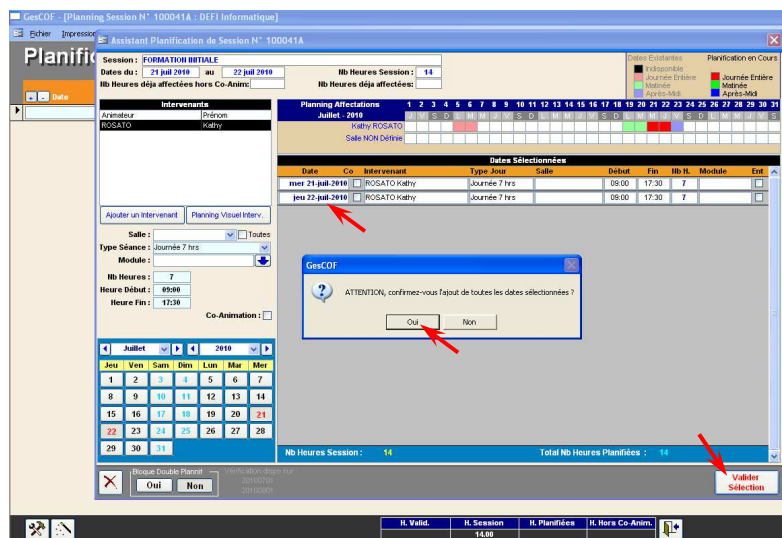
GesCOF - [Planning Session N° 100041A : DEFI Informatique]

Fichier Impression

Planific

Date

Assistant Planification de Session N° 100041A

Session : FORMATION INITIALE

Dates du : 21 juil 2010 au 22 juil 2010

Nb Heures Session : 14

Nb Heures déja affectées hors Co-Anim:

Nb Heures déja affectées:

Dates Existantes

Indisponible

Journée Entière

Matinée

Après-Midi

Planification en Cours

Journée Entière

Matinée

Après-Midi

Intervenants

| Animateur | Prénom |
|---|---|
| ROSATO | Kathy |

Ajouter un Intervenant

Planning Visuel Interv.

Planning Affectations

Juillet - 2010

1 2 3 4 5 6 7 8 9 10 11 12 13 14 15 16 17 18 19 20 21 22 23 24 25 26 27 28 29 30 31

J V S D L M M J V S D L M M J V S D L M M J V S D L M M J V S

Kathy ROSATO

Salle NON Définie

Dates Sélectionnées

| Date | Co | Intervenant | Type Jour | Salle | Début | Fin | Nb H. | Module | Ent |
|---|---|---|---|---|---|---|---|---|---|
| mer 21-juil-2010 | | ROSATO Kathy | Journée 7 hrs | | 09:00 | 17:30 | 7 | | |
| jeu 22-juil-2010 | | ROSATO Kathy | Journée 7 hrs | | 09:00 | 17:30 | 7 | | |

Salle :

Toutes

Type Séance : Journée 7 hrs

Module :

Nb Heures : 7

Heure Début : 09:00

Heure Fin : 17:30

Co-Animation :

GesCOF

ATTENTION, confirmez-vous l'ajout de toutes les dates sélectionnées ?

Oui

Non

Juillet

2010

| Jeu | Ven | Sam | Dim | Lun | Mar | Mer |
|---|---|---|---|---|---|---|
| 1 | 2 | 3 | 4 | 5 | 6 | 7 |
| 8 | 9 | 10 | 11 | 12 | 13 | 14 |
| 15 | 16 | 17 | 18 | 19 | 20 | 21 |
| 22 | 23 | 24 | 25 | 26 | 27 | 28 |
| 29 | 30 | 31 | | | | |

Nb Heures Session : 14

Total Nb Heures Planifiées : 14

Bloque Double Plannif

Oui

Non

Vérification dispo sur

2010070

2010080

Valider Sélection

| H. Valid. | H. Session | H. Planifiées | H. Hors Co-Anim. |
|---|---|---|---|
| | 14.00 | | |